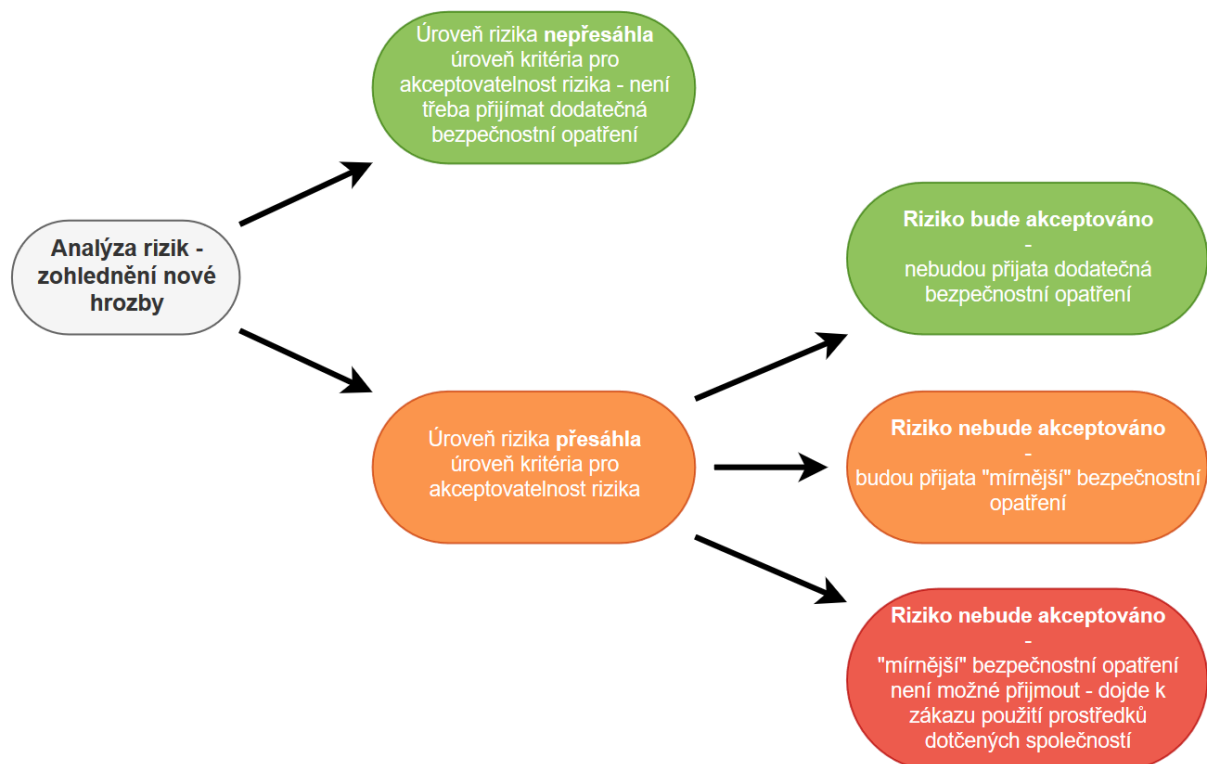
Analýza rizik - zohlednění nové hrozby

Úroveň rizika nepřesáhla úroveň kritéria pro akceptovatelnost rizika - není třeba přijímat dodatečná bezpečnostní opatření

Úroveň rizika přesáhla úroveň kritéria pro akceptovatelnost rizika

Riziko bude akceptováno
-
nebudou přijata dodatečná bezpečnostní opatření

Riziko nebude akceptováno
-
budou přijata "mírnější" bezpečnostní opatření

Riziko nebude akceptováno
-
"mírnější" bezpečnostní opatření není možné přijmout - dojde k zákazu použití prostředků dotčených společností